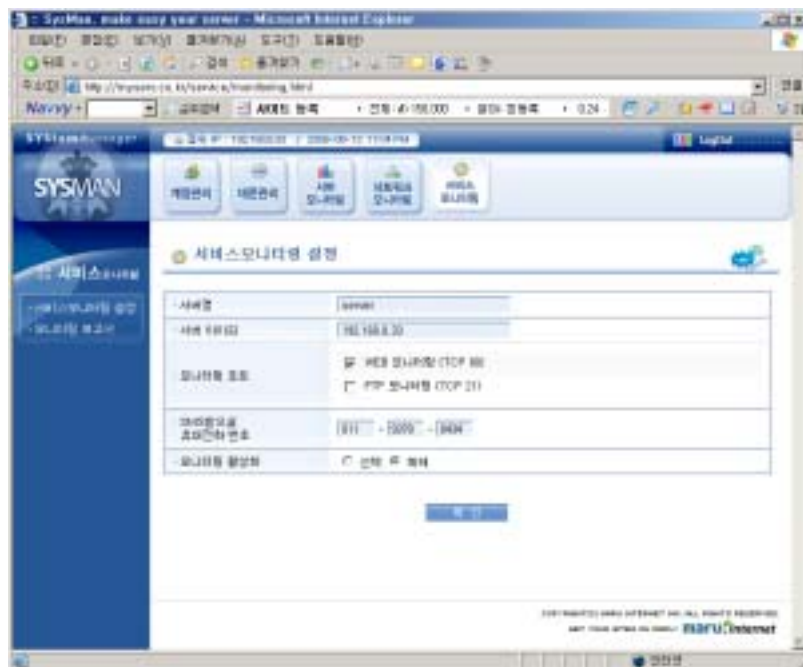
SysMan, make easy your server - Microsoft Internet Explorer

Navy

SYSMAN

LogOut

계정관리

서버관리

서버 모니터링

네트워크 모니터링

서비스 모니터링

서비스모니터링

서비스모니터링 설정

| 서버명 | server |
|---|---|
| 서버 아이피 | 192.168.0.20 |
| 모니터링 포트 | WEB 모니터링 (TCP 80) FTP 모니터링 (TCP 21) |
| 장애발생시 휴대전화 번호 | 011 - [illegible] - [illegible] |
| 모니터링 활성화 | 선택 해제 |

확인

COPYRIGHT(C) MARU INTERNET INC. ALL RIGHTS RESERVED

maru internet